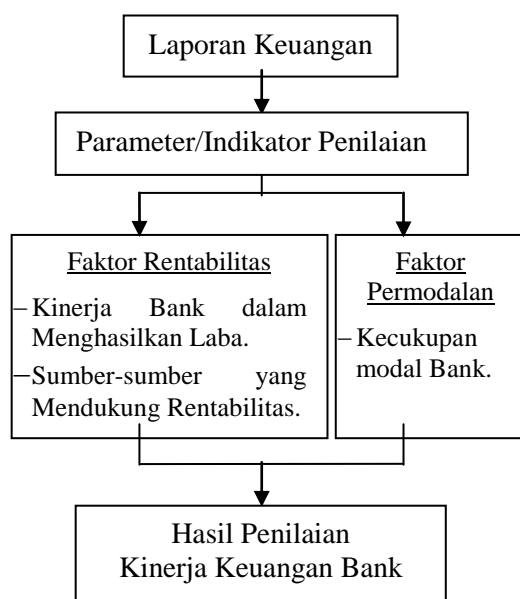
Laporan Keuangan

Parameter/Indikator Penilaian

Faktor Rentabilitas

– Kinerja Bank dalam Menghasilkan Laba.

– Sumber-sumber yang Mendukung Rentabilitas.

Faktor Permodalan

– Kecukupan modal Bank.

Hasil Penilaian Kinerja Keuangan Bank